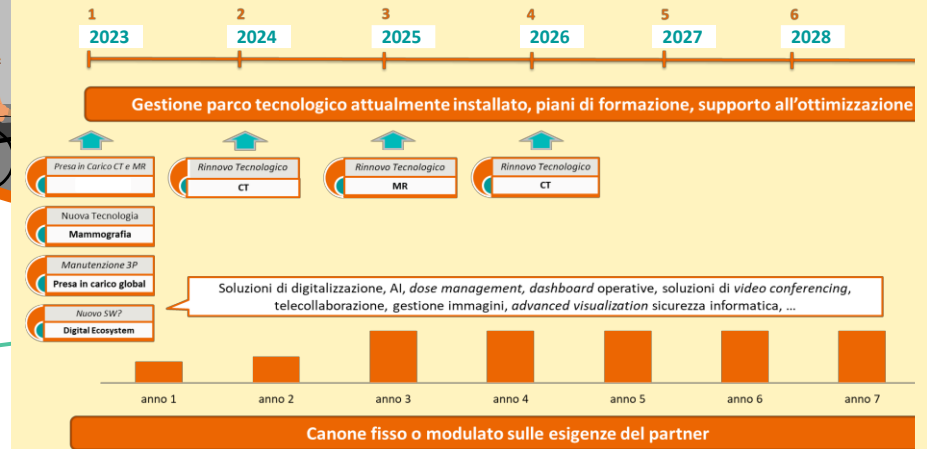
1
2023

2
2024

3
2025

4
2026

5
2027

6
2028

Gestione parco tecnologico attualmente installato, piani di formazione, supporto all'ottimizzazione

Presa in Carico CT e MR

Rinnovo Tecnologico
CT

Rinnovo Tecnologico
MR

Rinnovo Tecnologico
CT

Nuova Tecnologia
Mammografia

Manutenzione 3P
Presa in carico global

Nuovo SW?
Digital Ecosystem

Soluzioni di digitalizzazione, AI, dose management, dashboard operative, soluzioni di video conferencing, telecollaborazione, gestione immagini, advanced visualization sicurezza informatica, …

anno 1
anno 2
anno 3
anno 4
anno 5
anno 6
anno 7

Canone fisso o modulato sulle esigenze del partner